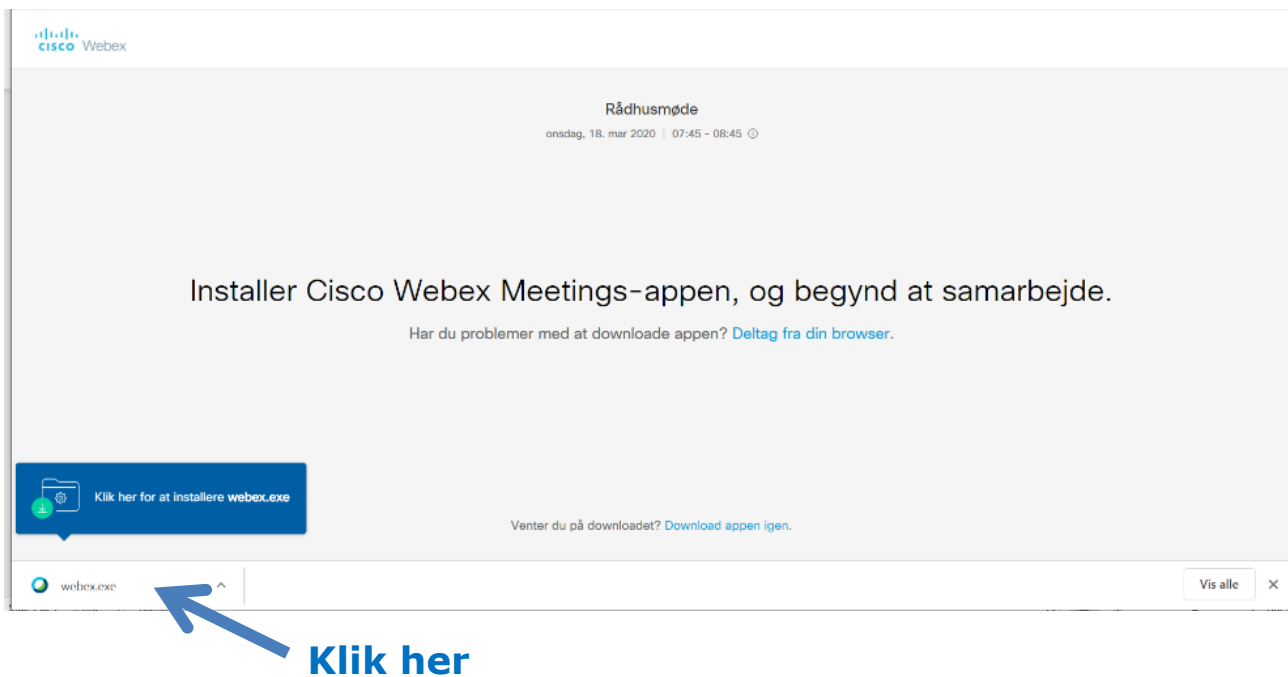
cisco Webex

Rådhusmøde
onsdag, 18. mar 2020 | 07:45 - 08:45

Installer Cisco Webex Meetings-appen, og begynd at samarbejde.
Har du problemer med at downloade appen? Deltag fra din browser.

Klik her for at installere webex.exe

Venter du på downloadet? Download appen igen.

webex.exe

Vis alle

Klik her